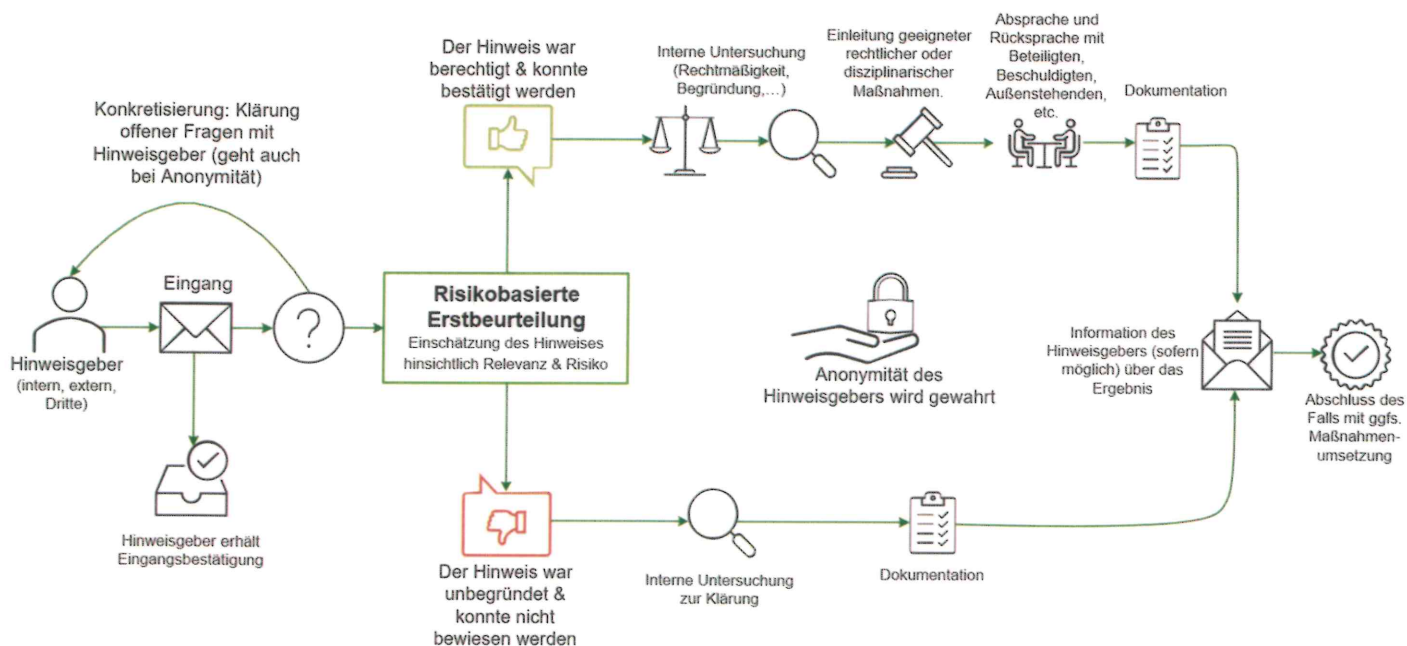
Konkretisierung: Klärung offener Fragen mit Hinweisgeber (geht auch bei Anonymität)

Hinweisgeber (intern, extern, Dritte)

Eingang

?

Hinweisgeber erhält Eingangsbestätigung

Risikobasierte Erstbeurteilung
Einschätzung des Hinweises hinsichtlich Relevanz & Risiko

Der Hinweis war berechtigt & konnte bestätigt werden

Interne Untersuchung (Rechtmäßigkeit, Begründung,...)

Einleitung geeigneter rechtlicher oder disziplinarischer Maßnahmen.

Absprache und Rücksprache mit Beteiligten, Beschuldigten, Außenstehenden, etc.

Dokumentation

Anonymität des Hinweisgebers wird gewahrt

Information des Hinweisgebers (sofern möglich) über das Ergebnis

Abschluss des Falls mit ggfs. Maßnahmenumsetzung

Der Hinweis war unbegründet & konnte nicht bewiesen werden

Interne Untersuchung zur Klärung

Dokumentation